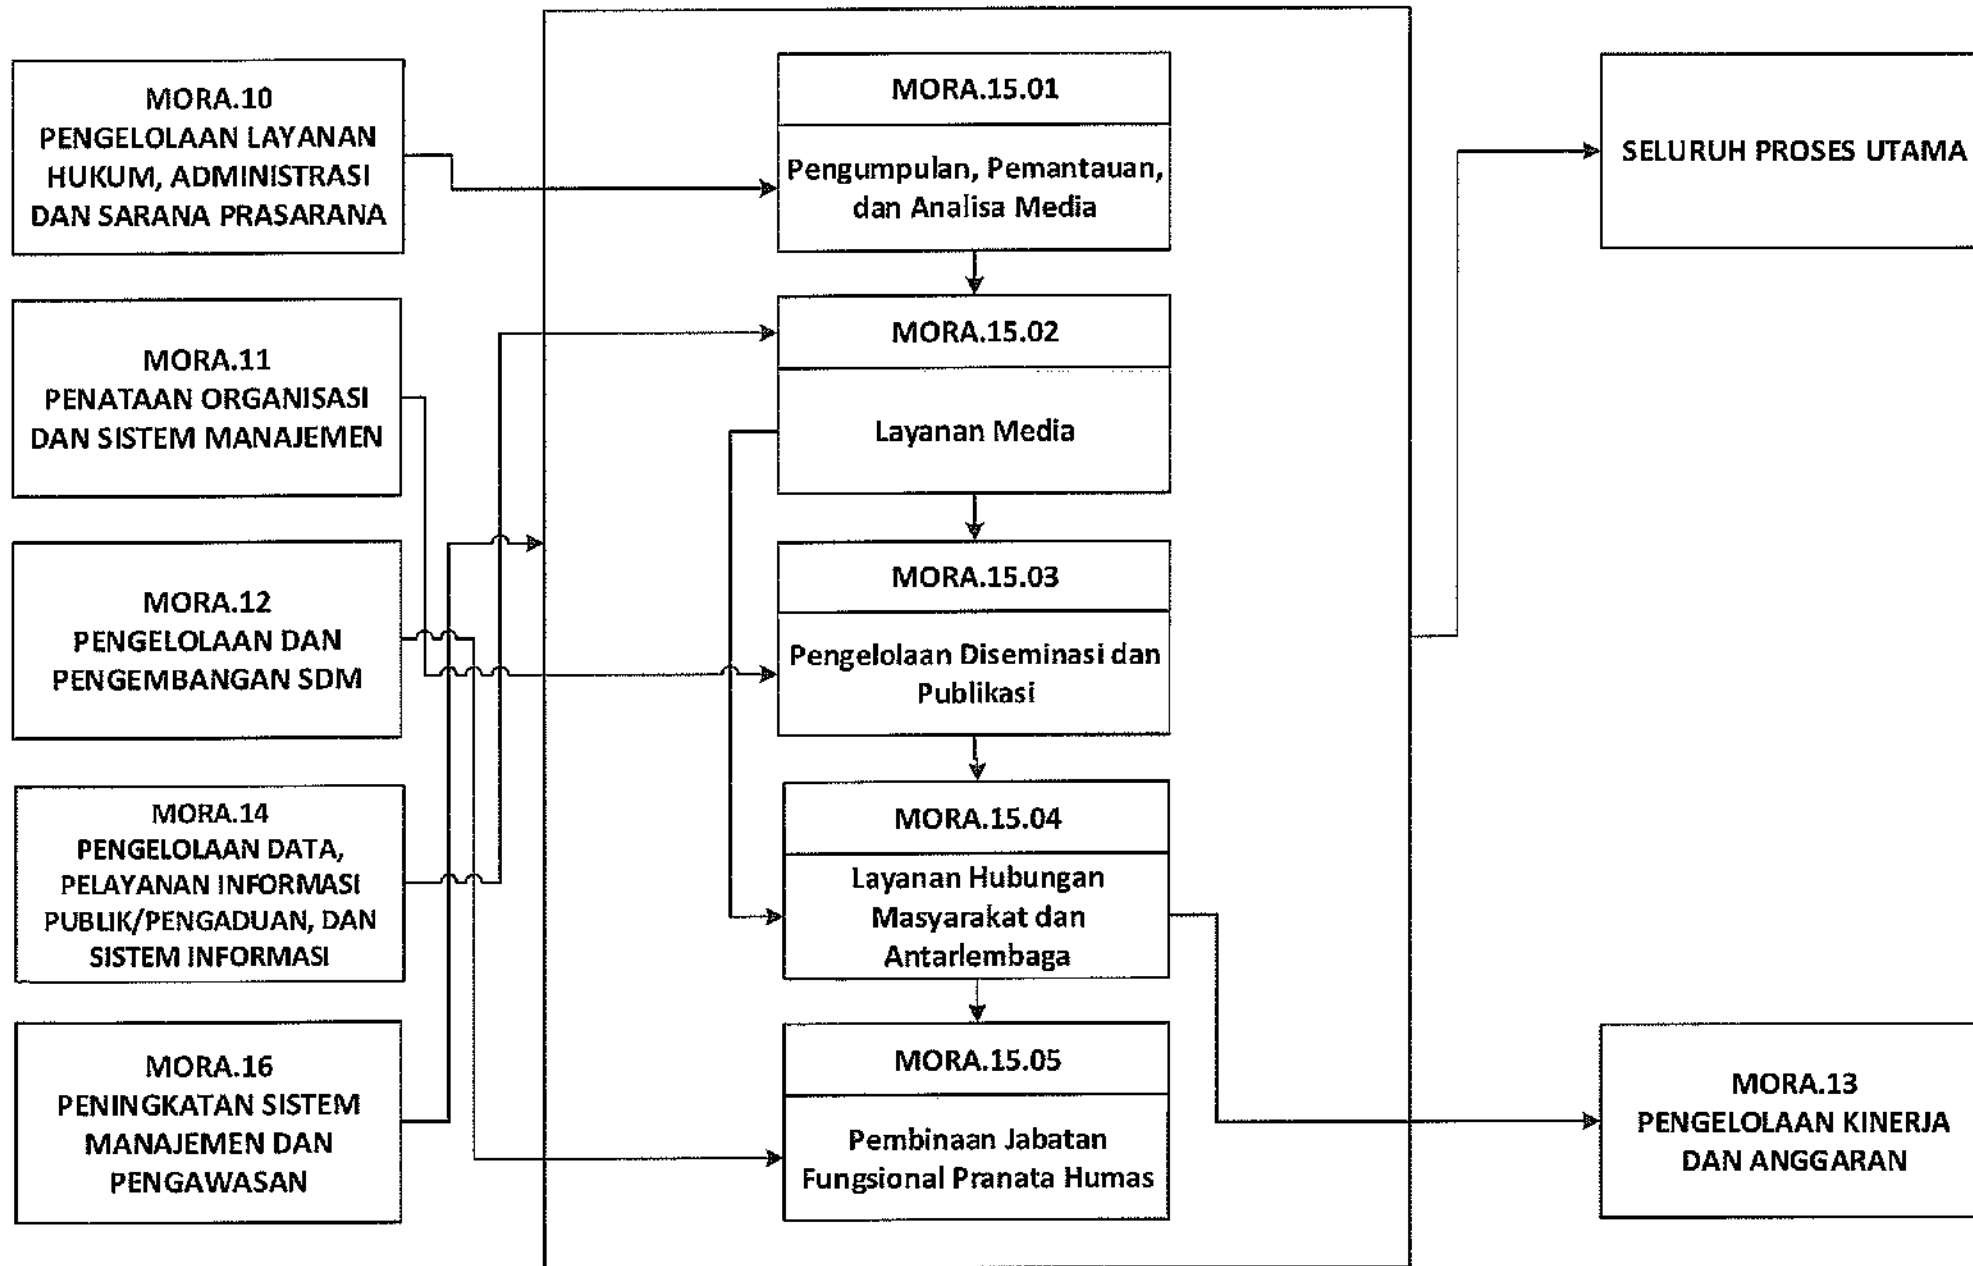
MORA.10
PENGELOLAAN LAYANAN HUKUM, ADMINISTRASI DAN SARANA PRASARANA

MORA.11
PENATAAN ORGANISASI DAN SISTEM MANAJEMEN

MORA.12
PENGELOLAAN DAN PENGEMBANGAN SDM

MORA.14
PENGELOLAAN DATA, PELAYANAN INFORMASI PUBLIK/PENGADUAN, DAN SISTEM INFORMASI

MORA.16
PENINGKATAN SISTEM MANAJEMEN DAN PENGAWASAN

MORA.15.01
Pengumpulan, Pemantauan, dan Analisa Media

MORA.15.02
Layanan Media

MORA.15.03
Pengelolaan Diseminasi dan Publikasi

MORA.15.04
Layanan Hubungan Masyarakat dan Antarlembaga

MORA.15.05
Pembinaan Jabatan Fungsional Pranata Humas

SELURUH PROSES UTAMA

MORA.13
PENGELOLAAN KINERJA DAN ANGGARAN